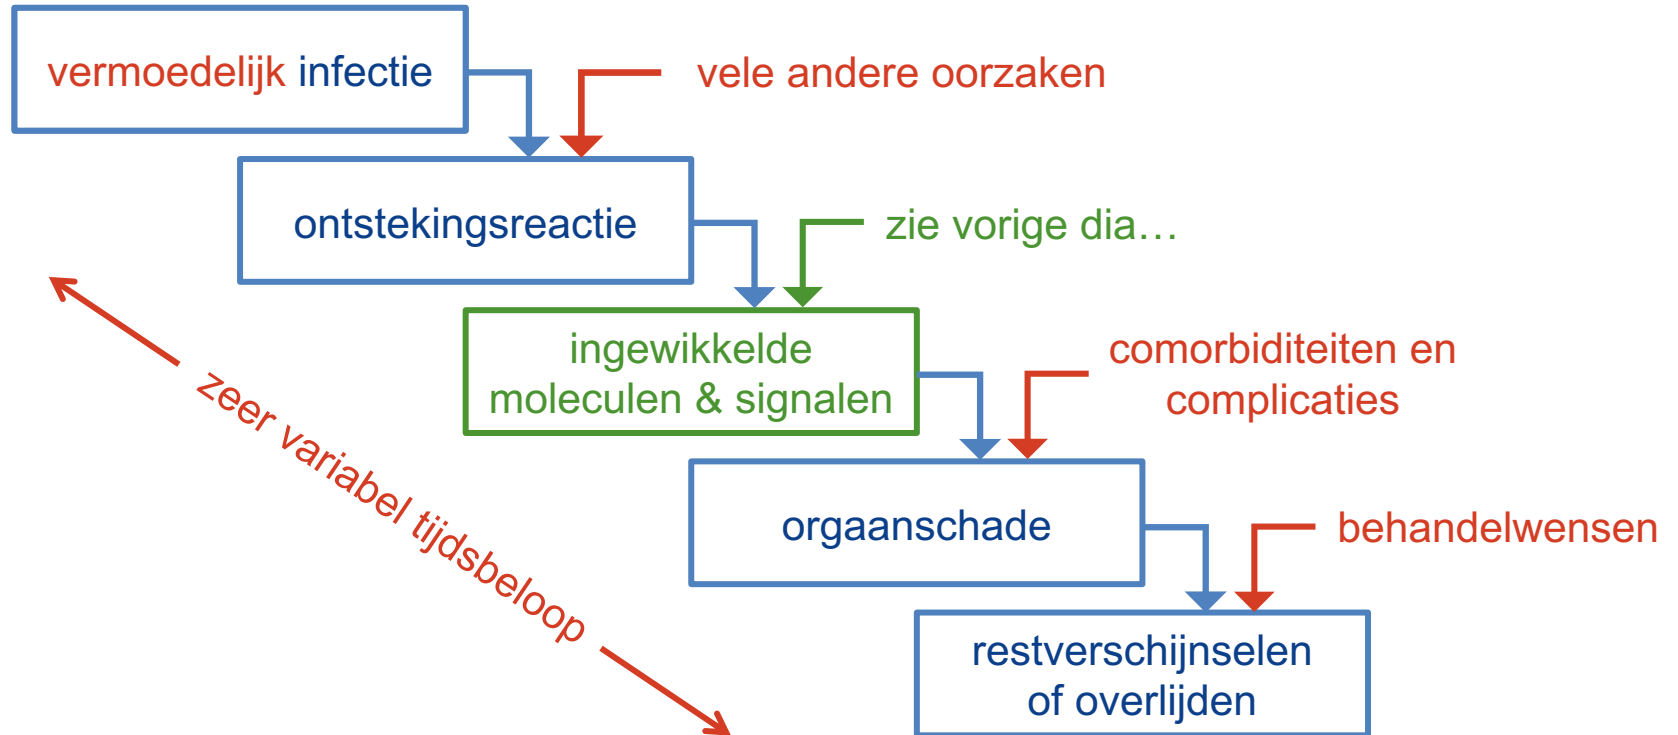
vermoedelijk infectie

vele andere oorzaken

ontstekingsreactie

zie vorige dia…

ingewikkelde moleculen & signalen

comorbiditeiten en complicaties

orgaanschade

behandelwensen

restverschijnselen of overlijden

zeer variabel tijdsbeloop